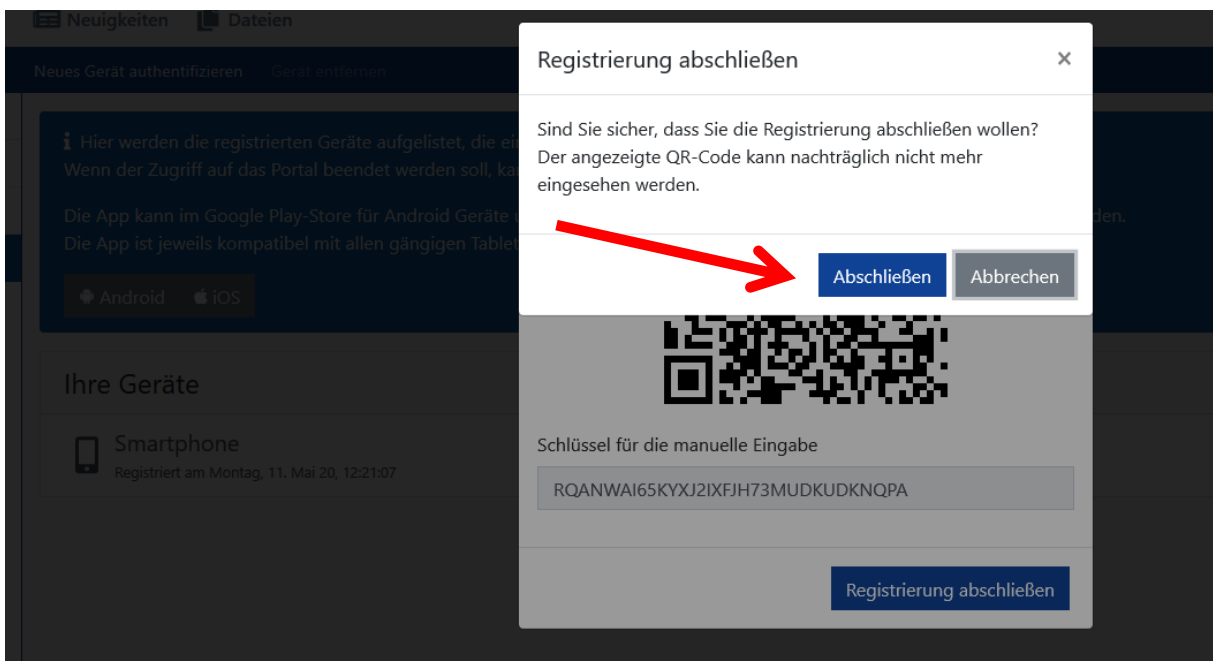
Neuigkeiten Dateien

Neues Gerät authentifizieren Gerät entfernen

Hier werden die registrierten Geräte aufgelistet, die ei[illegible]
Wenn der Zugriff auf das Portal beendet werden soll, ka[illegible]

Die App kann im Google Play-Store für Android Geräte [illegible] den.
Die App ist jeweils kompatibel mit allen gängigen Tablet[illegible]

Android iOS

Ihre Geräte

Smartphone
Registriert am Montag, 11. Mai 20, 12:21:07

Registrierung abschließen ×

Sind Sie sicher, dass Sie die Registrierung abschließen wollen? Der angezeigte QR-Code kann nachträglich nicht mehr eingesehen werden.

Abschließen Abbrechen

Schlüssel für die manuelle Eingabe

RQANWAI65KYXJ2IXFJH73MUDKUDKNQPA

Registrierung abschließen